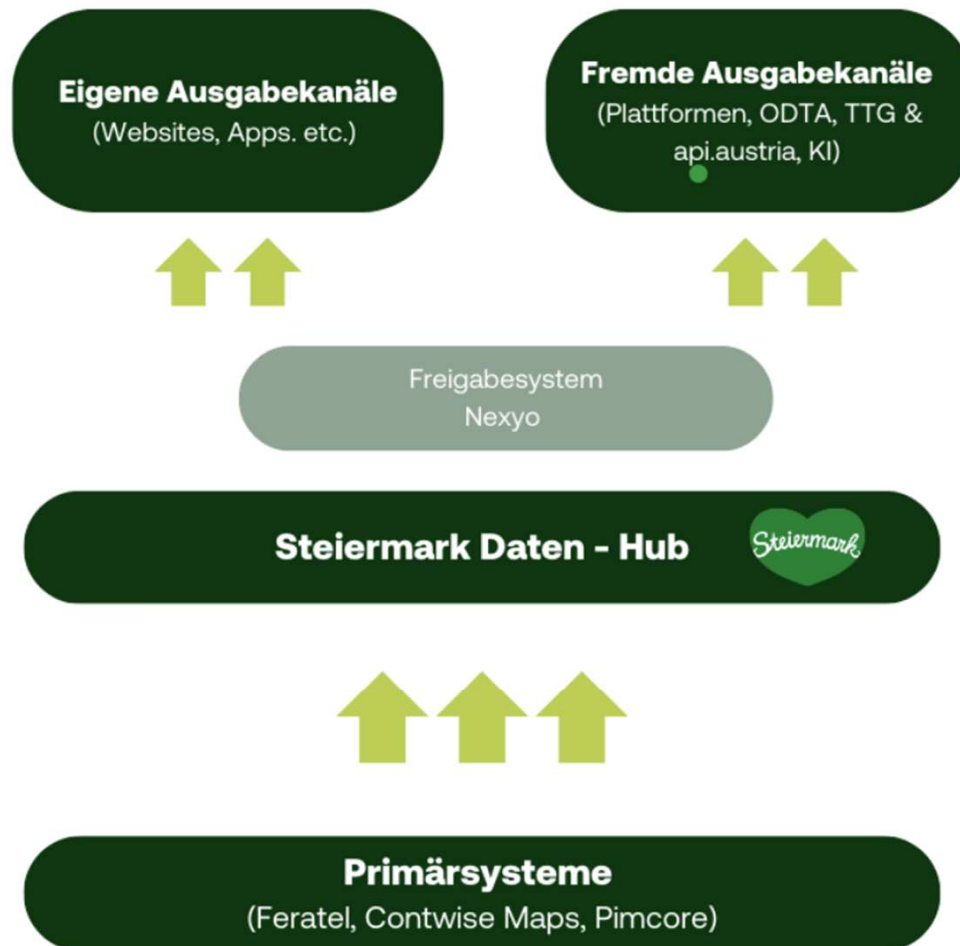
Eigene Ausgabekanäle
(Websites, Apps. etc.)

Fremde Ausgabekanäle
(Plattformen, ODTA, TTG & api.austria, KI)

Freigabesystem
Nexyo

Steiermark Daten - Hub

Steiermark

Primärsysteme
(Feratel, Contwise Maps, Pimcore)